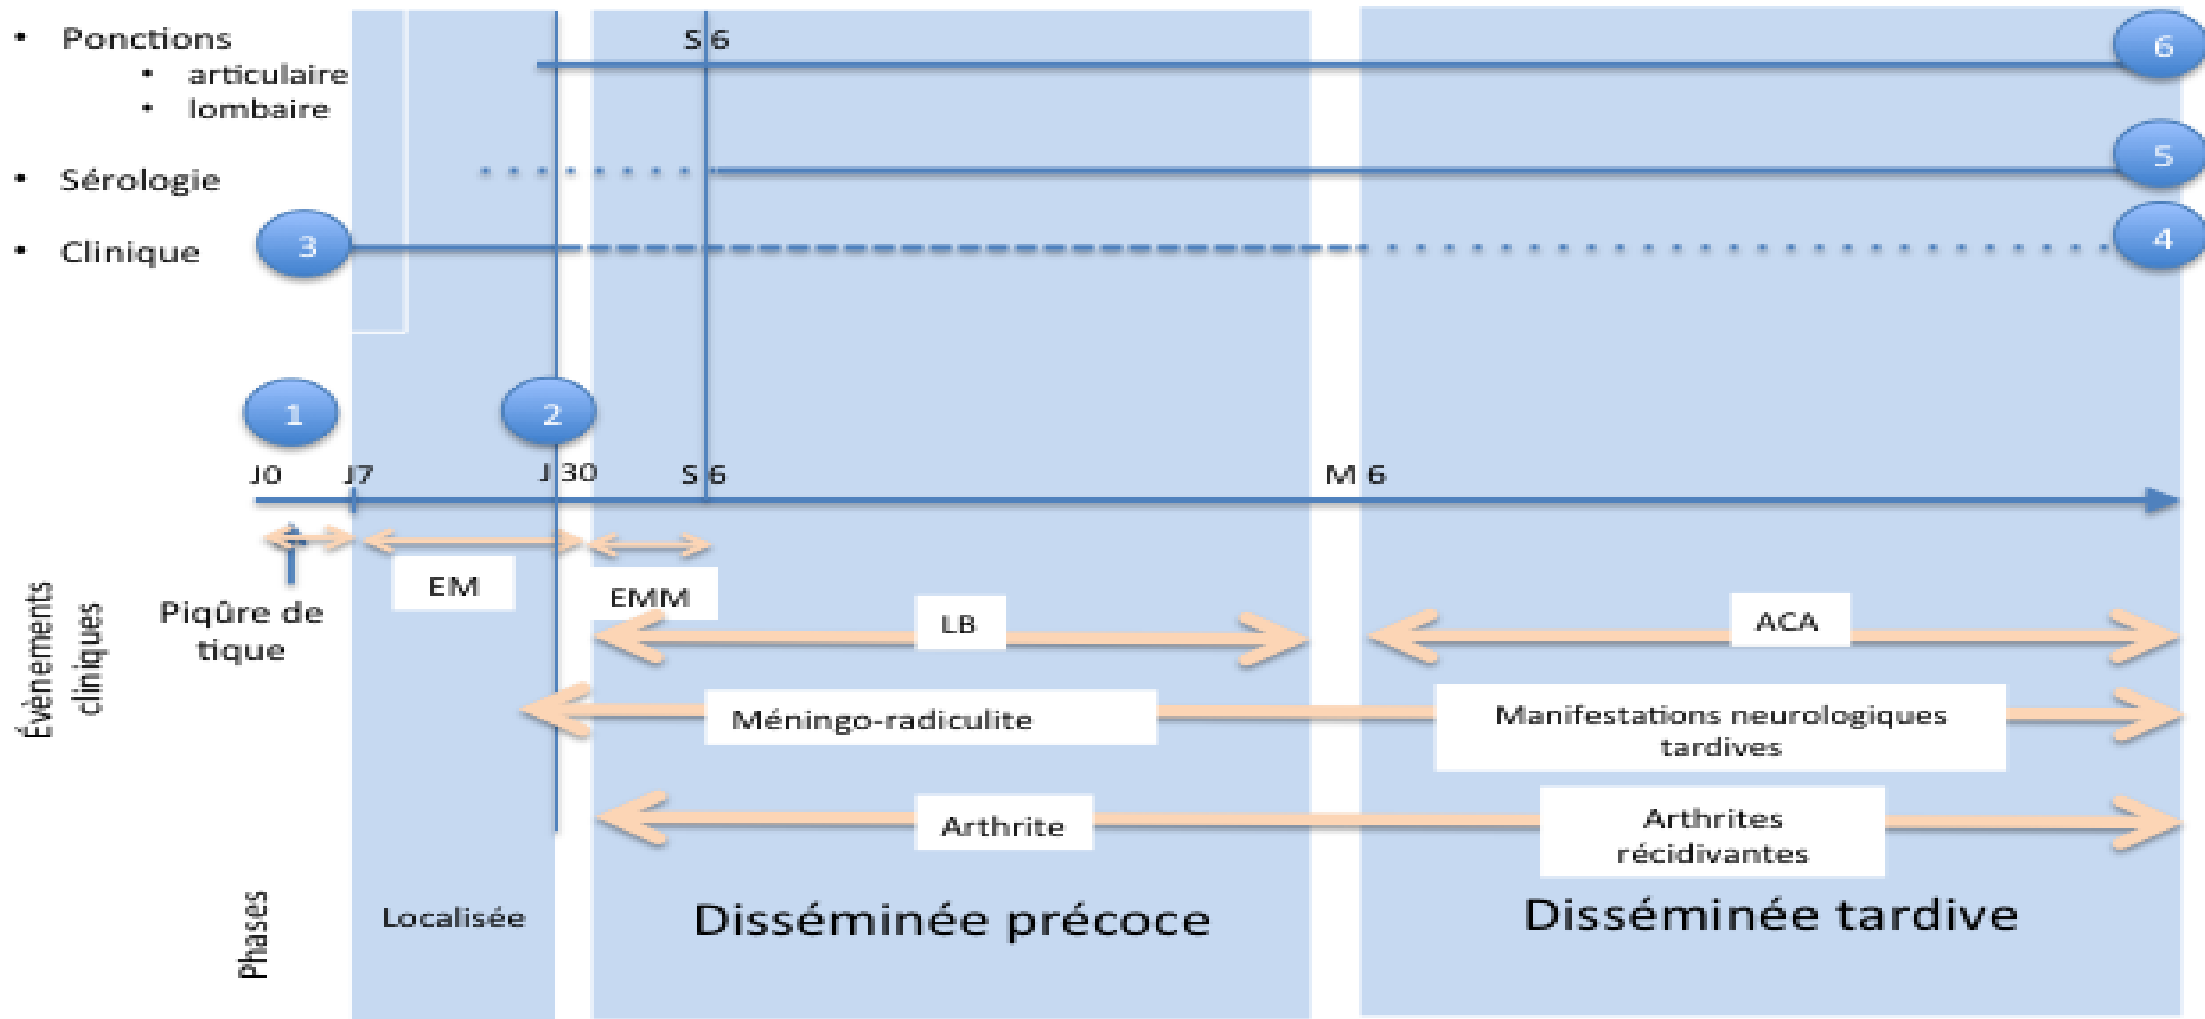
• Ponctions
• articulaire
• lombaire

• Sérologie

• Clinique

S6

6

5

3

4

1

2

J0 J7 J30 S6 M6

Piqûre de tique

EM

EMM

LB

ACA

Méningo-radiculite

Manifestations neurologiques tardives

Arthrite

Arthrites récidivantes

Évènements cliniques

Phases

Localisée

Disséminée précoce

Disséminée tardive